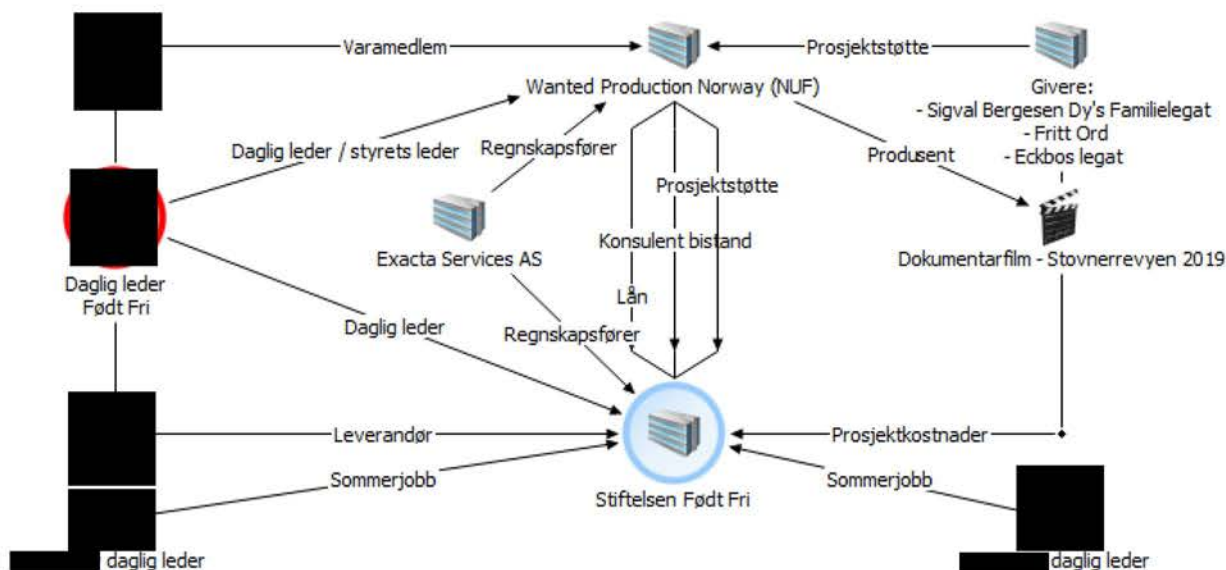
Varamedlem

Prosjektstøtte

Wanted Production Norway (NUF)

Givere:
- Sigval Bergesen Dy's Familielegat
- Fritt Ord
- Eckbos legat

Daglig leder / styrets leder

Regnskapsfører

Produsent

Prosjektstøtte

Exacta Services AS

Konsulent bistand

Dokumentarfilm - Stovnerrevyen 2019

Daglig leder
Født Fri

Lån

Daglig leder

Regnskapsfører

Leverandør

Prosjektkostnader

Sommerjobb

Sommerjobb

Stiftelsen Født Fri

daglig leder

daglig leder